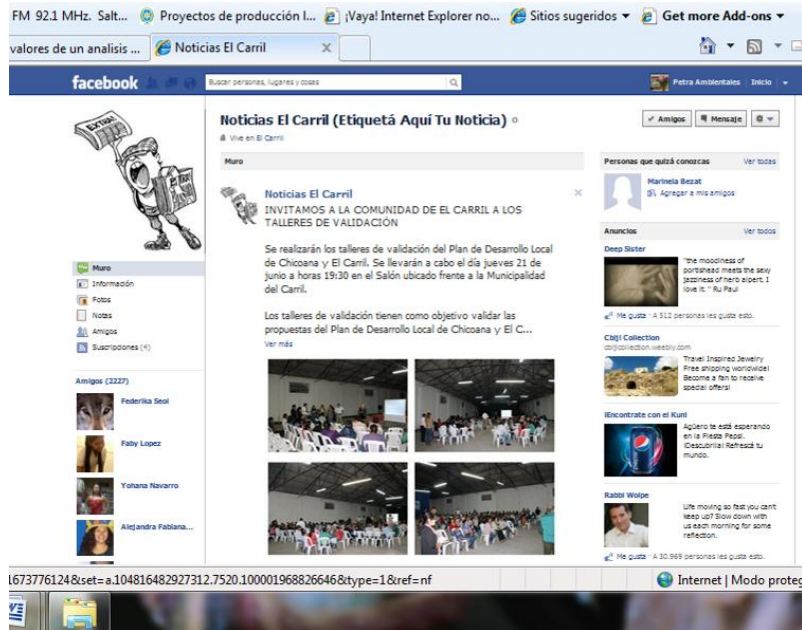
FM 92.1 MHz. Salt... Proyectos de producción l... ¡Vaya! Internet Explorer no... Sitios sugeridos ▾ Get more Add-ons ▾

valores de un analisis ... Noticias El Carril ×

facebook Buscar personas, lugares y cosas Petra Ambientales | Inicio ▾

Noticias El Carril (Etiquetá Aquí Tu Noticia)
Vive en El Carril

✓ Amigos Mensaje

Muro

Muro
Información
Fotos
Notas
Amigos
Suscripciones (4)

Amigos (2227)
Federika Seoi
Faby Lopez
Yohana Navarro
Alejandra Fabiana...

Noticias El Carril
INVITAMOS A LA COMUNIDAD DE EL CARRIL A LOS TALLERES DE VALIDACIÓN

Se realizarán los talleres de validación del Plan de Desarrollo Local de Chicoana y El Carril. Se llevarán a cabo el día jueves 21 de junio a horas 19:30 en el Salón ubicado frente a la Municipalidad del Carril.

Los talleres de validación tienen como objetivo validar las propuestas del Plan de Desarrollo Local de Chicoana y El C...
Ver más

Personas que quizá conozcas Ver todas
Marinela Bezat
Agregar a mis amigos

Anuncios Ver todos
Deep Sister
"the moodiness of portishead meets the sexy jazziness of herb alpert. I love it." Ru Paul
Me gusta · A 512 personas les gusta esto.

Cbiji Collection
cbijicollection.weebly.com
Travel Inspired Jewelry Free shipping worldwide! Become a fan to receive special offers!

¡Encontrate con el Kuni
Agüero te está esperando en la Fiesta Pepsi. ¡Descubrila! Refrescá tu mundo.

Rabbi Wolpe
Life moving so fast you can't keep up? Slow down with us each morning for some reflection.
Me gusta · A 30.969 personas les gusta esto.

1673776124&set=a.104816482927312.7520.100001968826646&type=1&ref=nf

Internet | Modo proteg